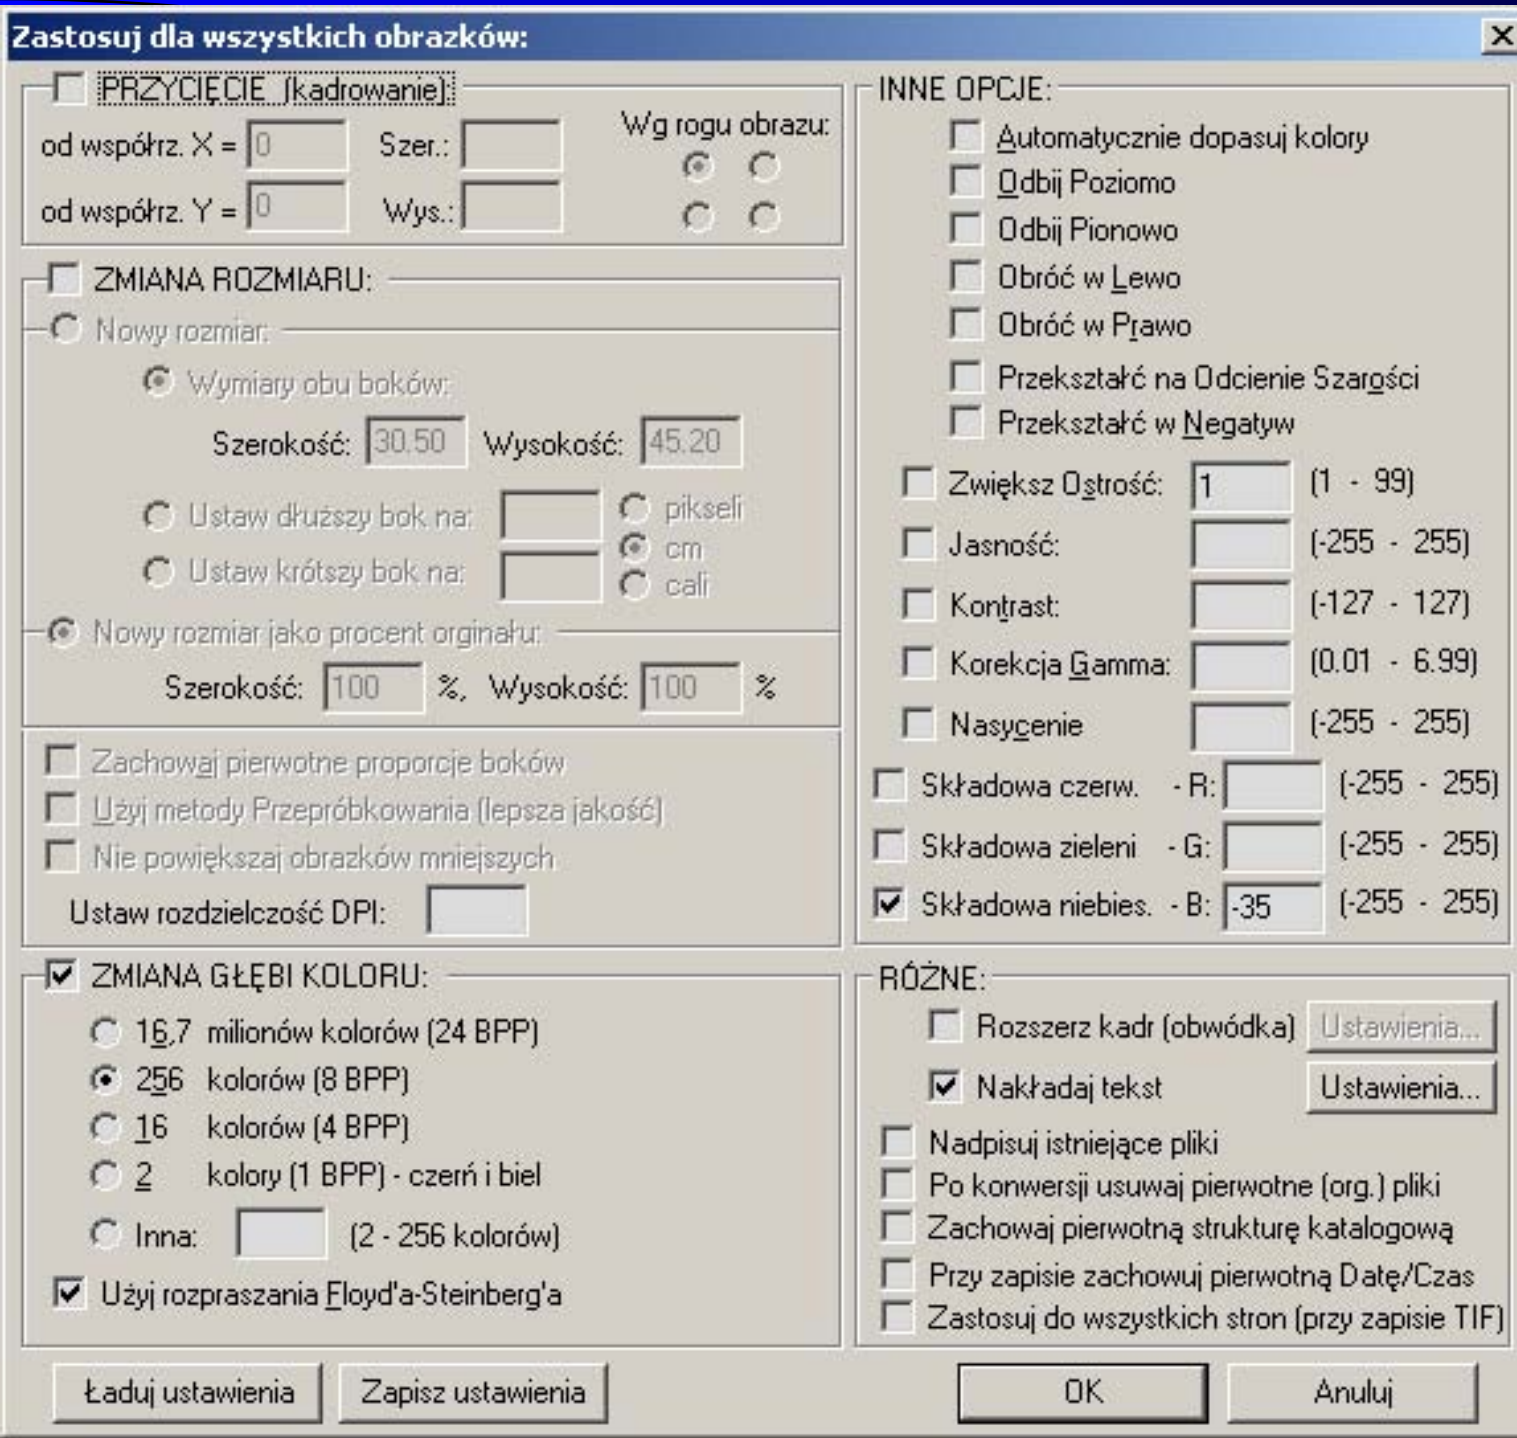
Zastosuj dla wszystkich obrazków:

PRZYCIĘCIE (kadrowanie):
od współrz. X = 0
Szer.:
Wg rogu obrazu:
od współrz. Y = 0
Wys.:

ZMIANA ROZMIARU:
Nowy rozmiar:
Wymiary obu boków:
Szerokość: 30.50
Wysokość: 45.20
Ustaw dłuższy bok na:
pikseli
Ustaw krótszy bok na:
cm
cali
Nowy rozmiar jako procent orginału:
Szerokość: 100 %,
Wysokość: 100 %

Zachowaj pierwotne proporcje boków
Użyj metody Przepróbkowania (lepsza jakość)
Nie powiększaj obrazków mniejszych
Ustaw rozdzielczość DPI:

ZMIANA GŁĘBI KOLORU:
16,7 milionów kolorów (24 BPP)
256 kolorów (8 BPP)
16 kolorów (4 BPP)
2 kolory (1 BPP) - czerń i biel
Inna: (2 - 256 kolorów)
Użyj rozpraszania Floyd'a-Steinberg'a

INNE OPCJE:
Automatycznie dopasuj kolory
Odbij Poziomo
Odbij Pionowo
Obróć w Lewo
Obróć w Prawo
Przekształć na Odcienie Szarości
Przekształć w Negatyw
Zwiększ Ostrość: 1 (1 - 99)
Jasność: (-255 - 255)
Kontrast: (-127 - 127)
Korekcja Gamma: (0.01 - 6.99)
Nasycenie (-255 - 255)
Składowa czerw. - R: (-255 - 255)
Składowa zieleni - G: (-255 - 255)
Składowa niebies. - B: -35 (-255 - 255)

RÓŻNE:
Rozszerz kadr (obwódka) Ustawienia...
Nakładaj tekst Ustawienia...
Nadpisuj istniejące pliki
Po konwersji usuwaj pierwotne (org.) pliki
Zachowaj pierwotną strukturę katalogową
Przy zapisie zachowuj pierwotną Datę/Czas
Zastosuj do wszystkich stron (przy zapisie TIF)

Ładuj ustawienia
Zapisz ustawienia
OK
Anuluj